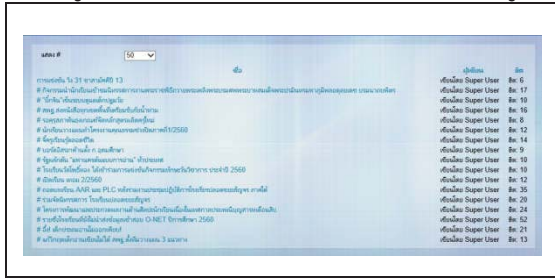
แสดง # 50

| ชื่อ | ผู้เขียน | ฮิต |
|---|---|---|
| การแข่งขัน วัน 31 ธาตุ ครั้งที่ 13 | เขียนโดย Super User | ฮิต: 16 |
| # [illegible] | เขียนโดย Super User | ฮิต: 17 |
| # "รักษ์น้ำ" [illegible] | เขียนโดย Super User | ฮิต: 10 |
| # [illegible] | เขียนโดย Super User | ฮิต: 16 |
| # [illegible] | เขียนโดย Super User | ฮิต: 8 |
| # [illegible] | เขียนโดย Super User | ฮิต: 12 |
| # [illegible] 2560 | เขียนโดย Super User | ฮิต: 14 |
| # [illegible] | เขียนโดย Super User | ฮิต: 12 |
| # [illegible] | เขียนโดย Super User | ฮิต: 9 |
| # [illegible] | เขียนโดย Super User | ฮิต: 10 |
| # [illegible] 2560 | เขียนโดย Super User | ฮิต: 12 |
| # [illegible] 2/2560 | เขียนโดย Super User | ฮิต: 12 |
| # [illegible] AAR และ PLC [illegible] | เขียนโดย Super User | ฮิต: 35 |
| # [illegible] | เขียนโดย Super User | ฮิต: 20 |
| # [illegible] | เขียนโดย Super User | ฮิต: 24 |
| # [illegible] O-NET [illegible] 2560 | เขียนโดย Super User | ฮิต: 52 |
| # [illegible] | เขียนโดย Super User | ฮิต: 21 |
| # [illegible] 3 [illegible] | เขียนโดย Super User | ฮิต: 13 |